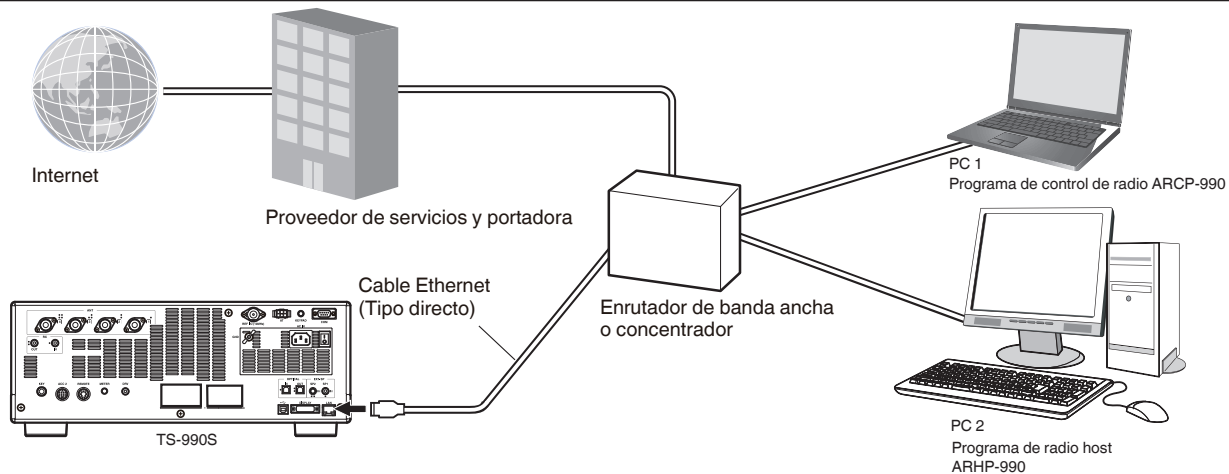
Internet

Proveedor de servicios y portadora

PC 1
Programa de control de radio ARCP-990

Cable Ethernet
(Tipo directo)

Enrutador de banda ancha o concentrador

TS-990S

PC 2
Programa de radio host ARHP-990